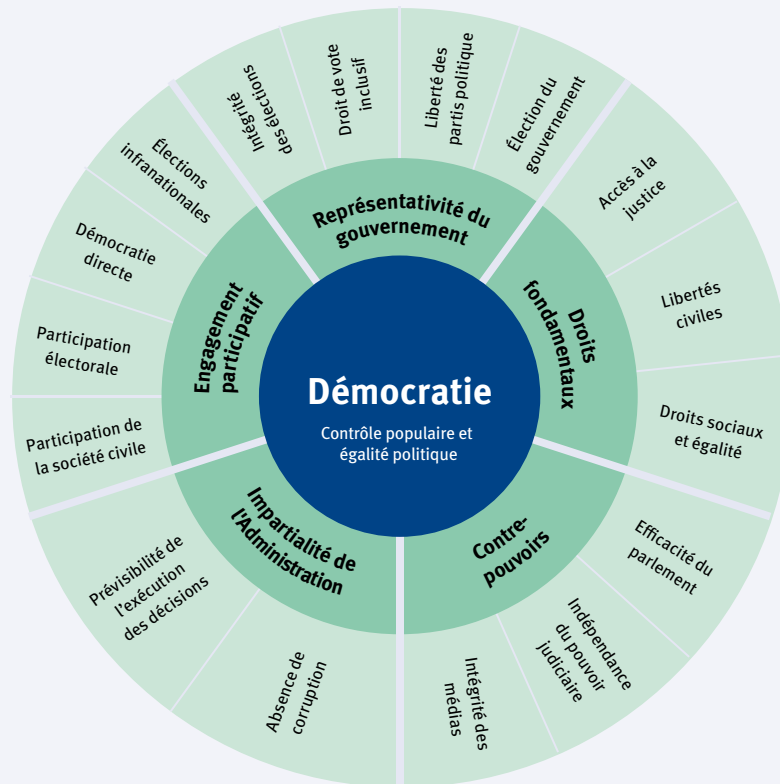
Démocratie

Contrôle populaire et égalité politique

Représentativité du gouvernement

Droits fondamentaux

Contre-pouvoirs

Impartialité de l'Administration

Engagement participatif

Intégrité des élections

Droit de vote inclusif

Liberté des partis politique

Élection du gouvernement

Accès à la justice

Libertés civiles

Droits sociaux et égalité

Efficacité du parlement

Indépendance du pouvoir judiciaire

Intégrité des médias

Absence de corruption

Prévisibilité de l'exécution des décisions

Participation de la société civile

Participation électorale

Démocratie directe

Élections infranationales